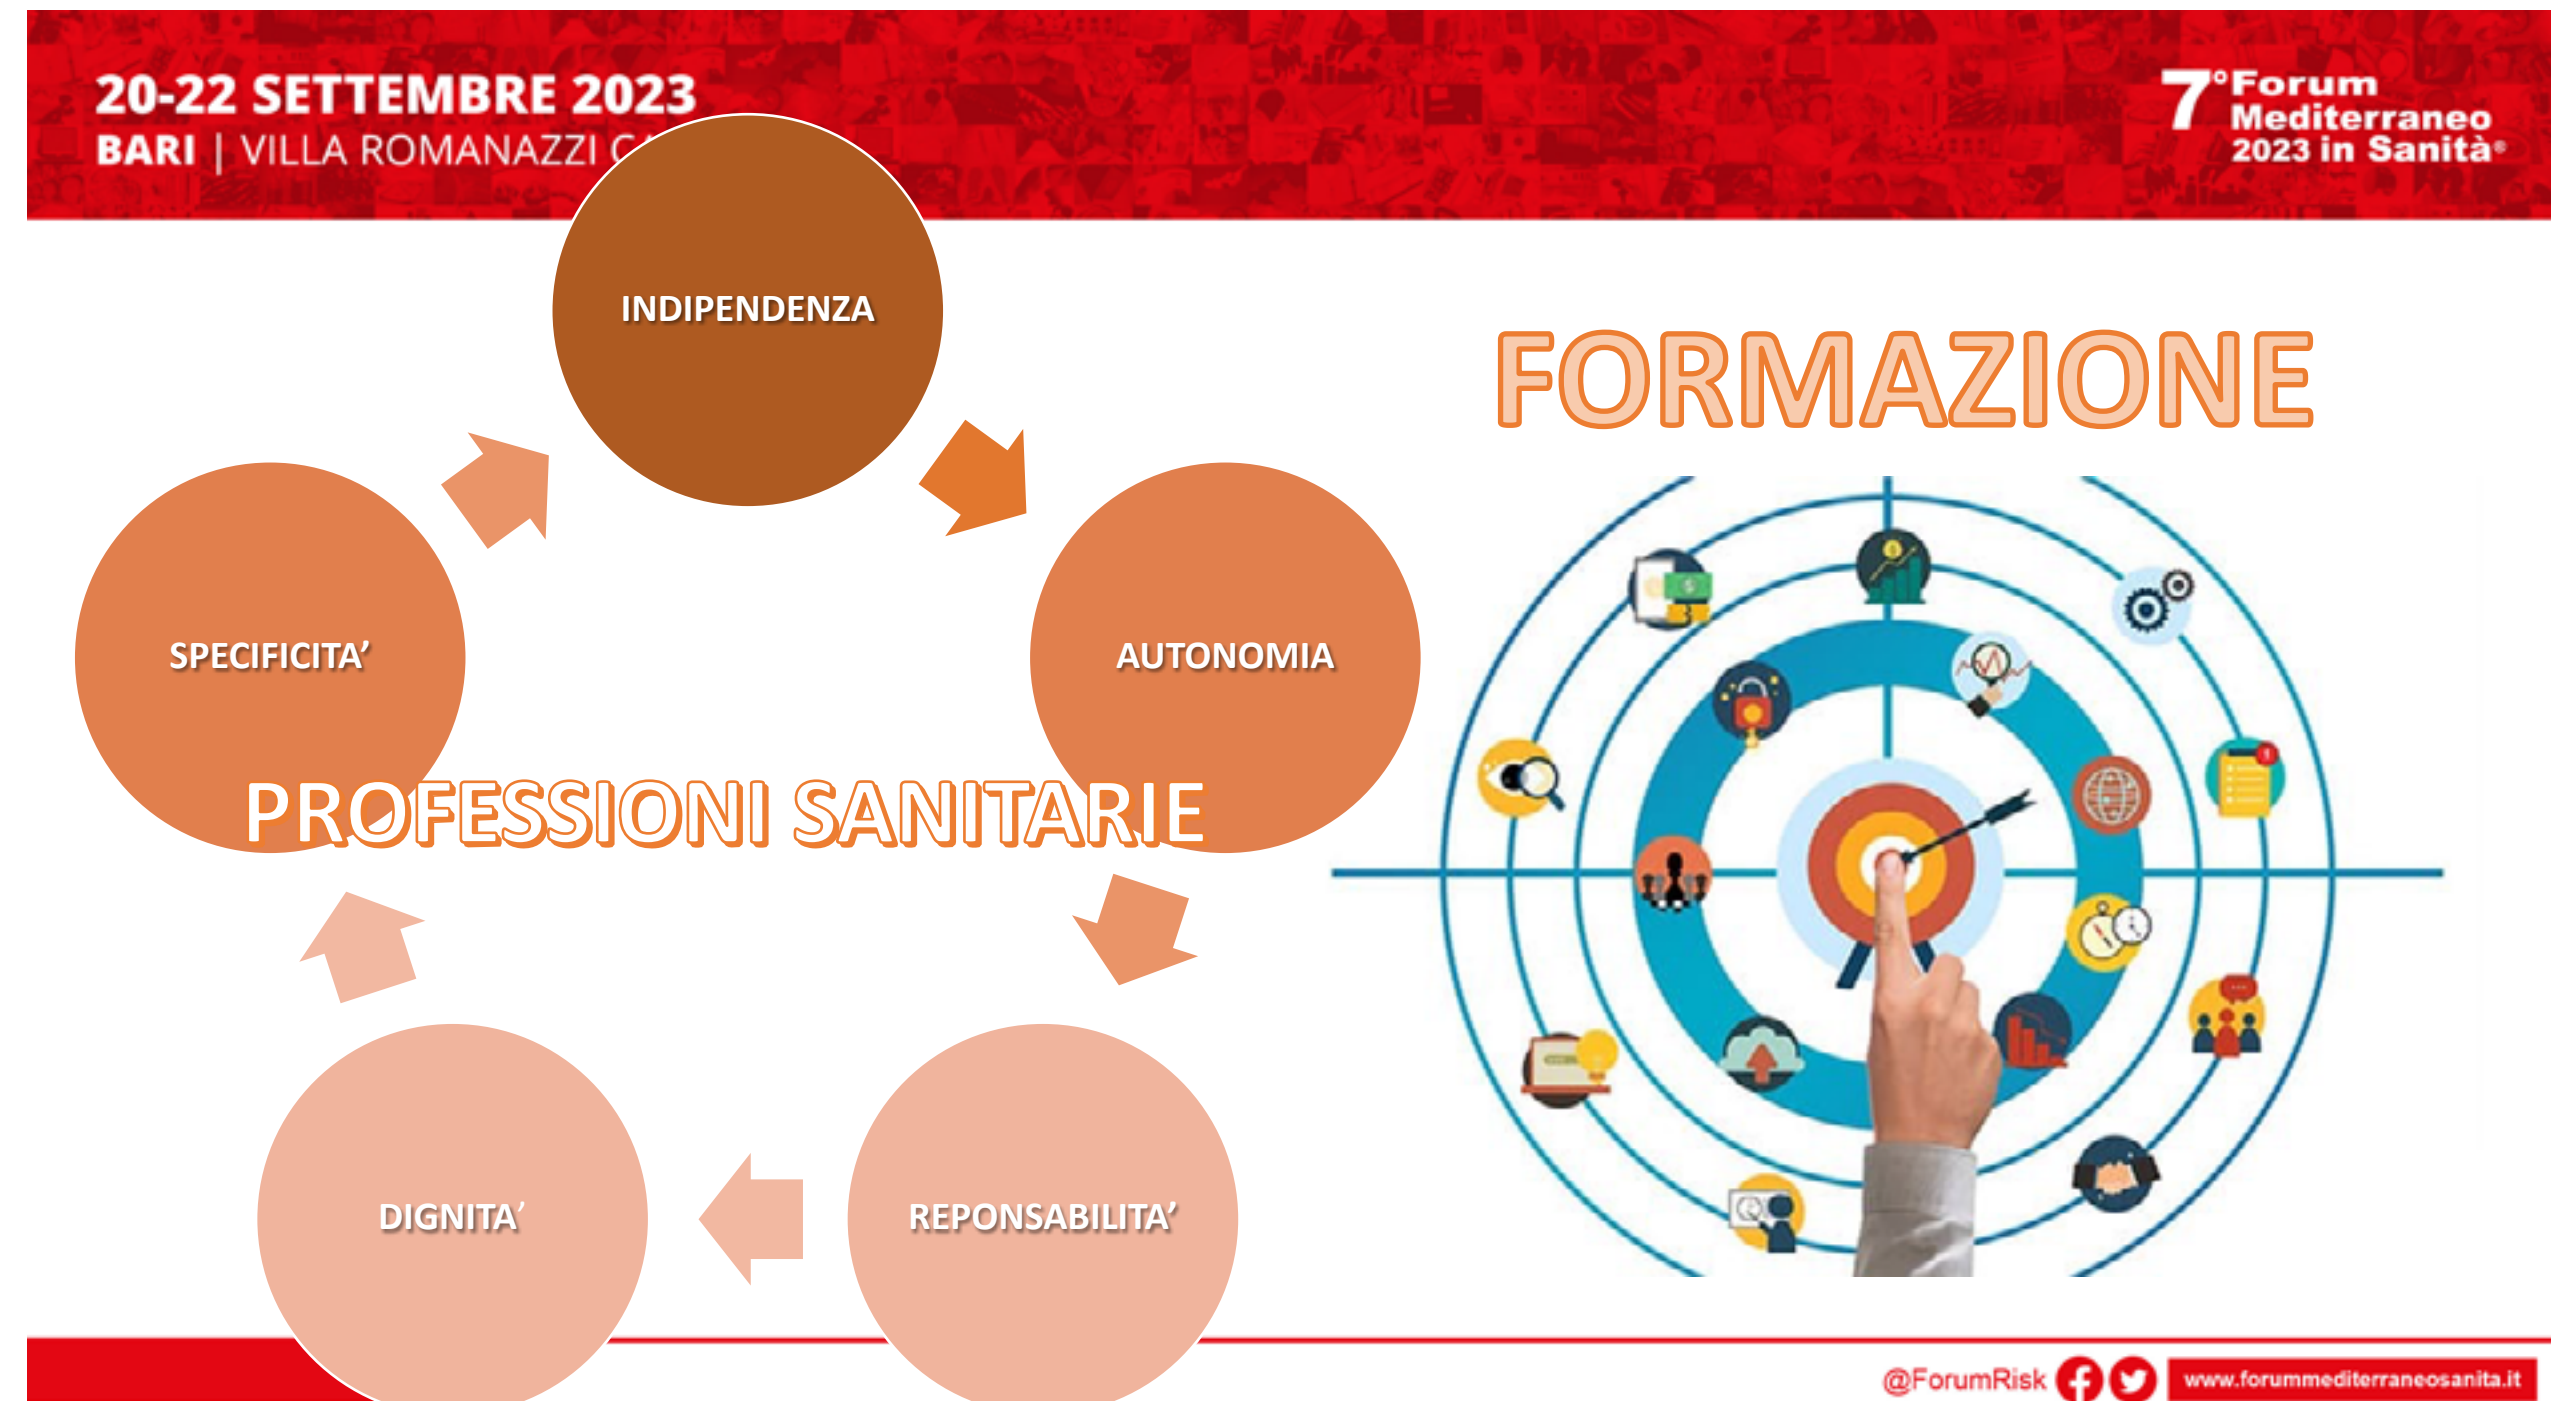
20-22 SETTEMBRE 2023
BARI | VILLA ROMANAZZI C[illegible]

7°Forum Mediterraneo 2023 in Sanità

INDIPENDENZA

AUTONOMIA

SPECIFICITA'

PROFESSIONI SANITARIE

DIGNITA'

REPONSABILITA'

FORMAZIONE

@ForumRisk

www.forummediterraneosanita.it